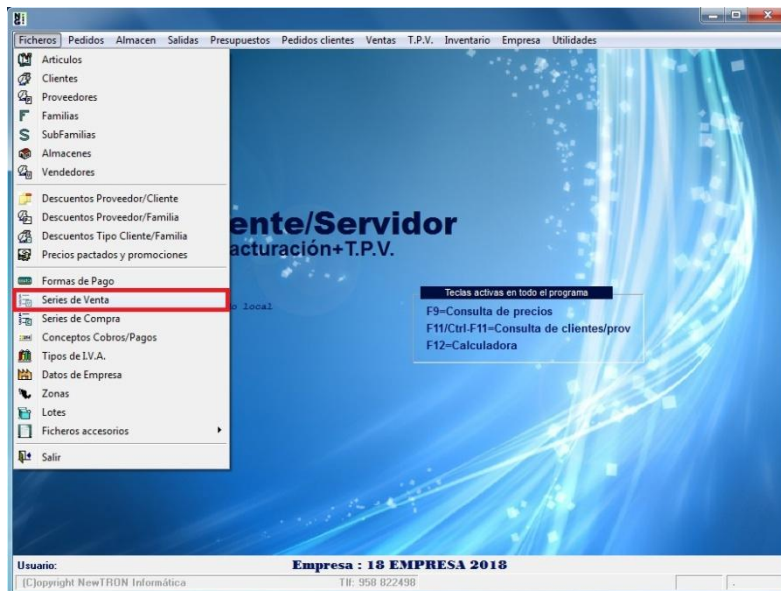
Ficheros Pedidos Almacen Salidas Presupuestos Pedidos clientes Ventas T.P.V. Inventario Empresa Utilidades

Articulos
Clientes
Proveedores
Familias
SubFamilias
Almacenes
Vendedores

Descuentos Proveedor/Cliente
Descuentos Proveedor/Familia
Descuentos Tipo Cliente/Familia
Precios pactados y promociones

Formas de Pago
Series de Venta
Series de Compra
Conceptos Cobros/Pagos
Tipos de I.V.A.
Datos de Empresa
Zonas
Lotes
Ficheros accesorios

Salir

ente/Servidor
acturación+T.P.V.

o local

Teclas activas en todo el programa
F9=Consulta de precios
F11/Ctrl-F11=Consulta de clientes/prov
F12=Calculadora

Usuario:
Empresa : 18 EMPRESA 2018
(C)opyright NewTRON Informática
Tlf: 958 822498